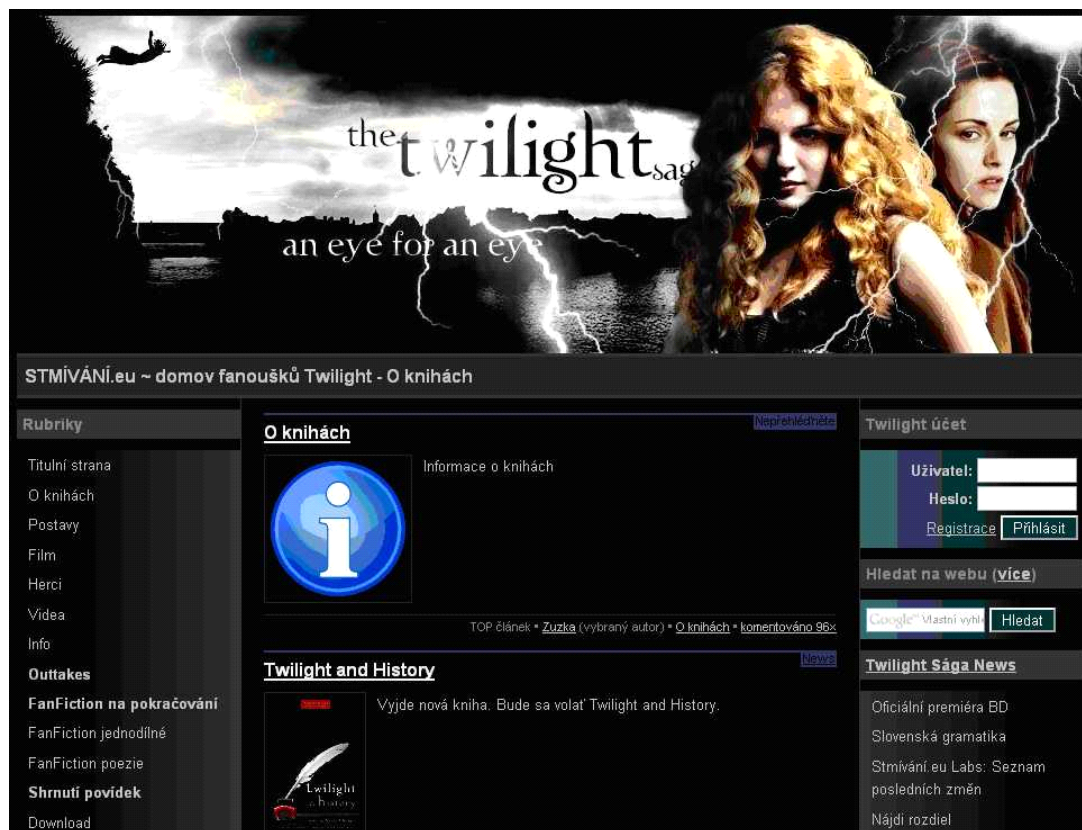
the twilight sag

an eye for an eye

STMÍVÁNÍ.eu ~ domov fanoušků Twilight - O knihách

Rubriky

Titulní strana
O knihách
Postavy
Film
Herci
Videa
Info
Outtakes
FanFiction na pokračování
FanFiction jednodílné
FanFiction poezie
Shrnutí povídek
Download

Nepřehlédněte

O knihách

Informace o knihách

TOP článek • Zuzka (vybraný autor) • O knihách • komentováno 96×

News

Twilight and History

Vyjde nová kniha. Bude sa volať Twilight and History.

Twilight and History

Twilight účet

Uživatel:
Heslo:
Registrace Přihlásit

Hledat na webu (více)

Google Vlastní vyhl Hledat

Twilight Sága News

Oficiální premiéra BD
Slovenská gramatika
Stmívání.eu Labs: Seznam posledních změn
Nájdi rozdiel